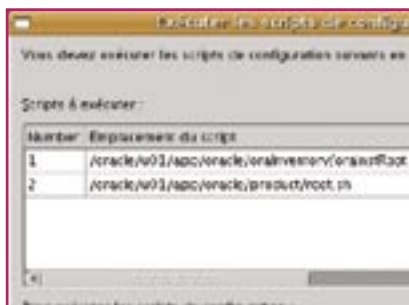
Exécuter les scripts de configu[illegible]

Vous devez exécuter les scripts de configuration suivants en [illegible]

Scripts à exécuter :

| Number | Emplacement du script |
|---|---|
| 1 | /oracle/u01/app/oracle/oraInventory/orainstRoot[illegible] |
| 2 | /oracle/u01/app/oracle/product/root.sh |

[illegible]